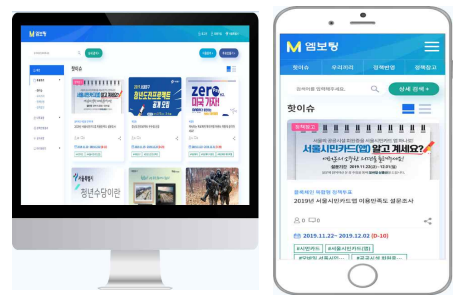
엠보팅

핫이슈

zero

청년수당이란

엠보팅

핫이슈 | 우리지역 | 정책반영 | 정책참고

상세 검색 +

핫이슈

정책참고

서울시민카드(앱) 알고 계세요?

정책제안 | 피드백 | 정책토론

2019년 서울시민카드앱 이용만족도 설문조사

0 0

2019.11.22~ 2019.12.02 (D-10)

#시민카드 #서울시민카드